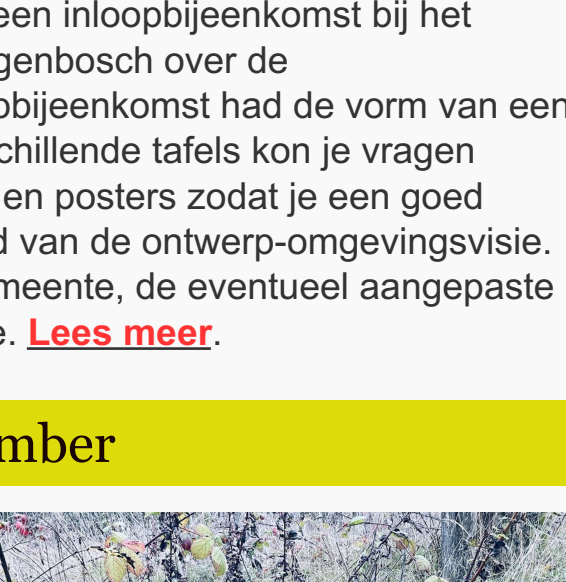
een inloopbijeenkomst bij het genbosch over de obijeenkomst had de vorm van een chillende tafels kon je vragen en posters zodat je een goed d van de ontwerp-omgevingsvisie. meente, de eventueel aangepaste e. Lees meer.

mber